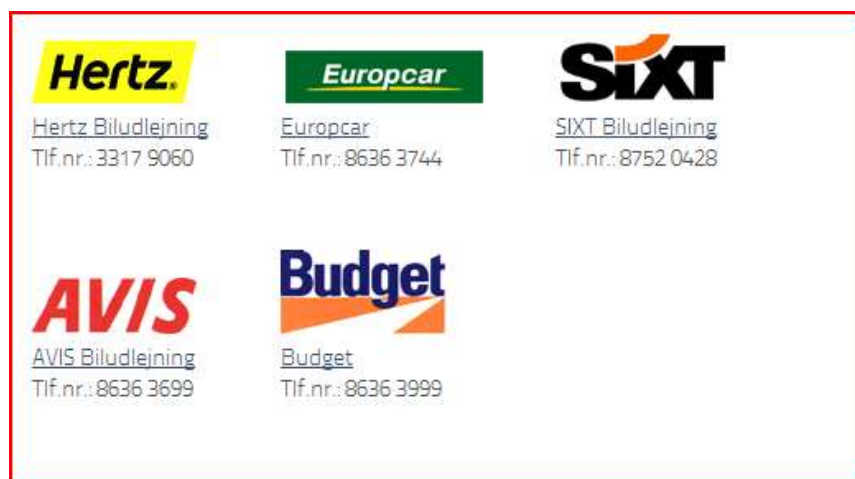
Hertz.
Hertz Biludlejning
Tlf.nr.: 3317 9060

Europcar
Europcar
Tlf.nr.: 8636 3744

SIXT
SIXT Biludlejning
Tlf.nr.: 8752 0428

AVIS
AVIS Biludlejning
Tlf.nr.: 8636 3699

Budget
Budget
Tlf.nr.: 8636 3999